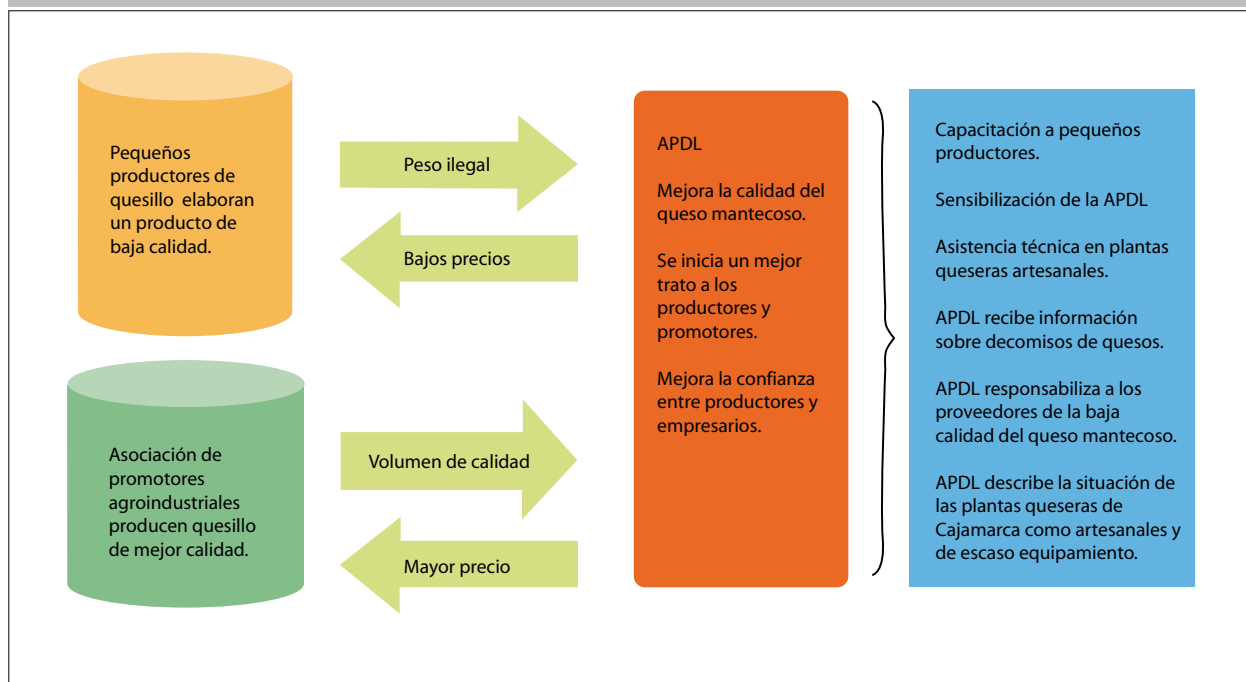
Pequeños productores de quesillo elaboran un producto de baja calidad.

Peso ilegal

Bajos precios

Asociación de promotores agroindustriales producen quesillo de mejor calidad.

Volumen de calidad

Mayor precio

APDL

Mejora la calidad del queso mantecoso.

Se inicia un mejor trato a los productores y promotores.

Mejora la confianza entre productores y empresarios.

Capacitación a pequeños productores.

Sensibilización de la APDL

Asistencia técnica en plantas queseras artesanales.

APDL recibe información sobre decomisos de quesos.

APDL responsabiliza a los proveedores de la baja calidad del queso mantecoso.

APDL describe la situación de las plantas queseras de Cajamarca como artesanales y de escaso equipamiento.